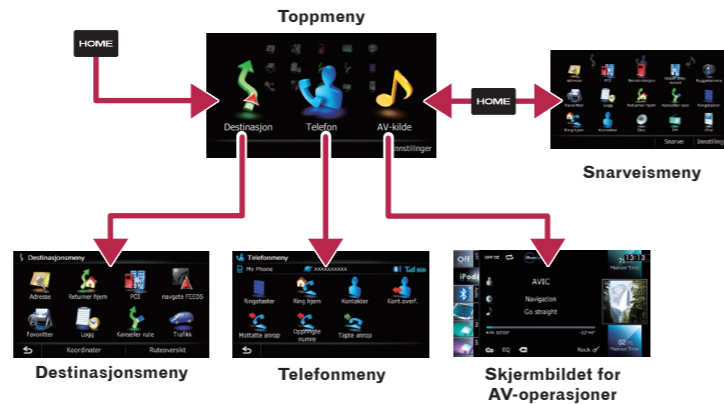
Toppmeny

HOME

Destinasjon

Telefon

AV-kilde

Innstillinger

HOME

Snarve

Innstilling

Snarveismeny

Destinasjonsmeny

Adresse

Returner hjem

POI

navgate FEEDS

Favoritter

Logg

Kanseller rute

Trafikk

Koordinater

Ruteoversikt

Telefonmeny

My Phone

XXXXXXXXX

Ringetaster

Ring hjem

Kontakter

Kont.overf.

Mottatte anrop

Oppringte numre

Tapte anrop

Off

iPod

AVIC

Navigation

Go straight

EQ

Rock

13:13

Destinasjonsmeny

Telefonmeny

Skjermbildet for AV-operasjoner